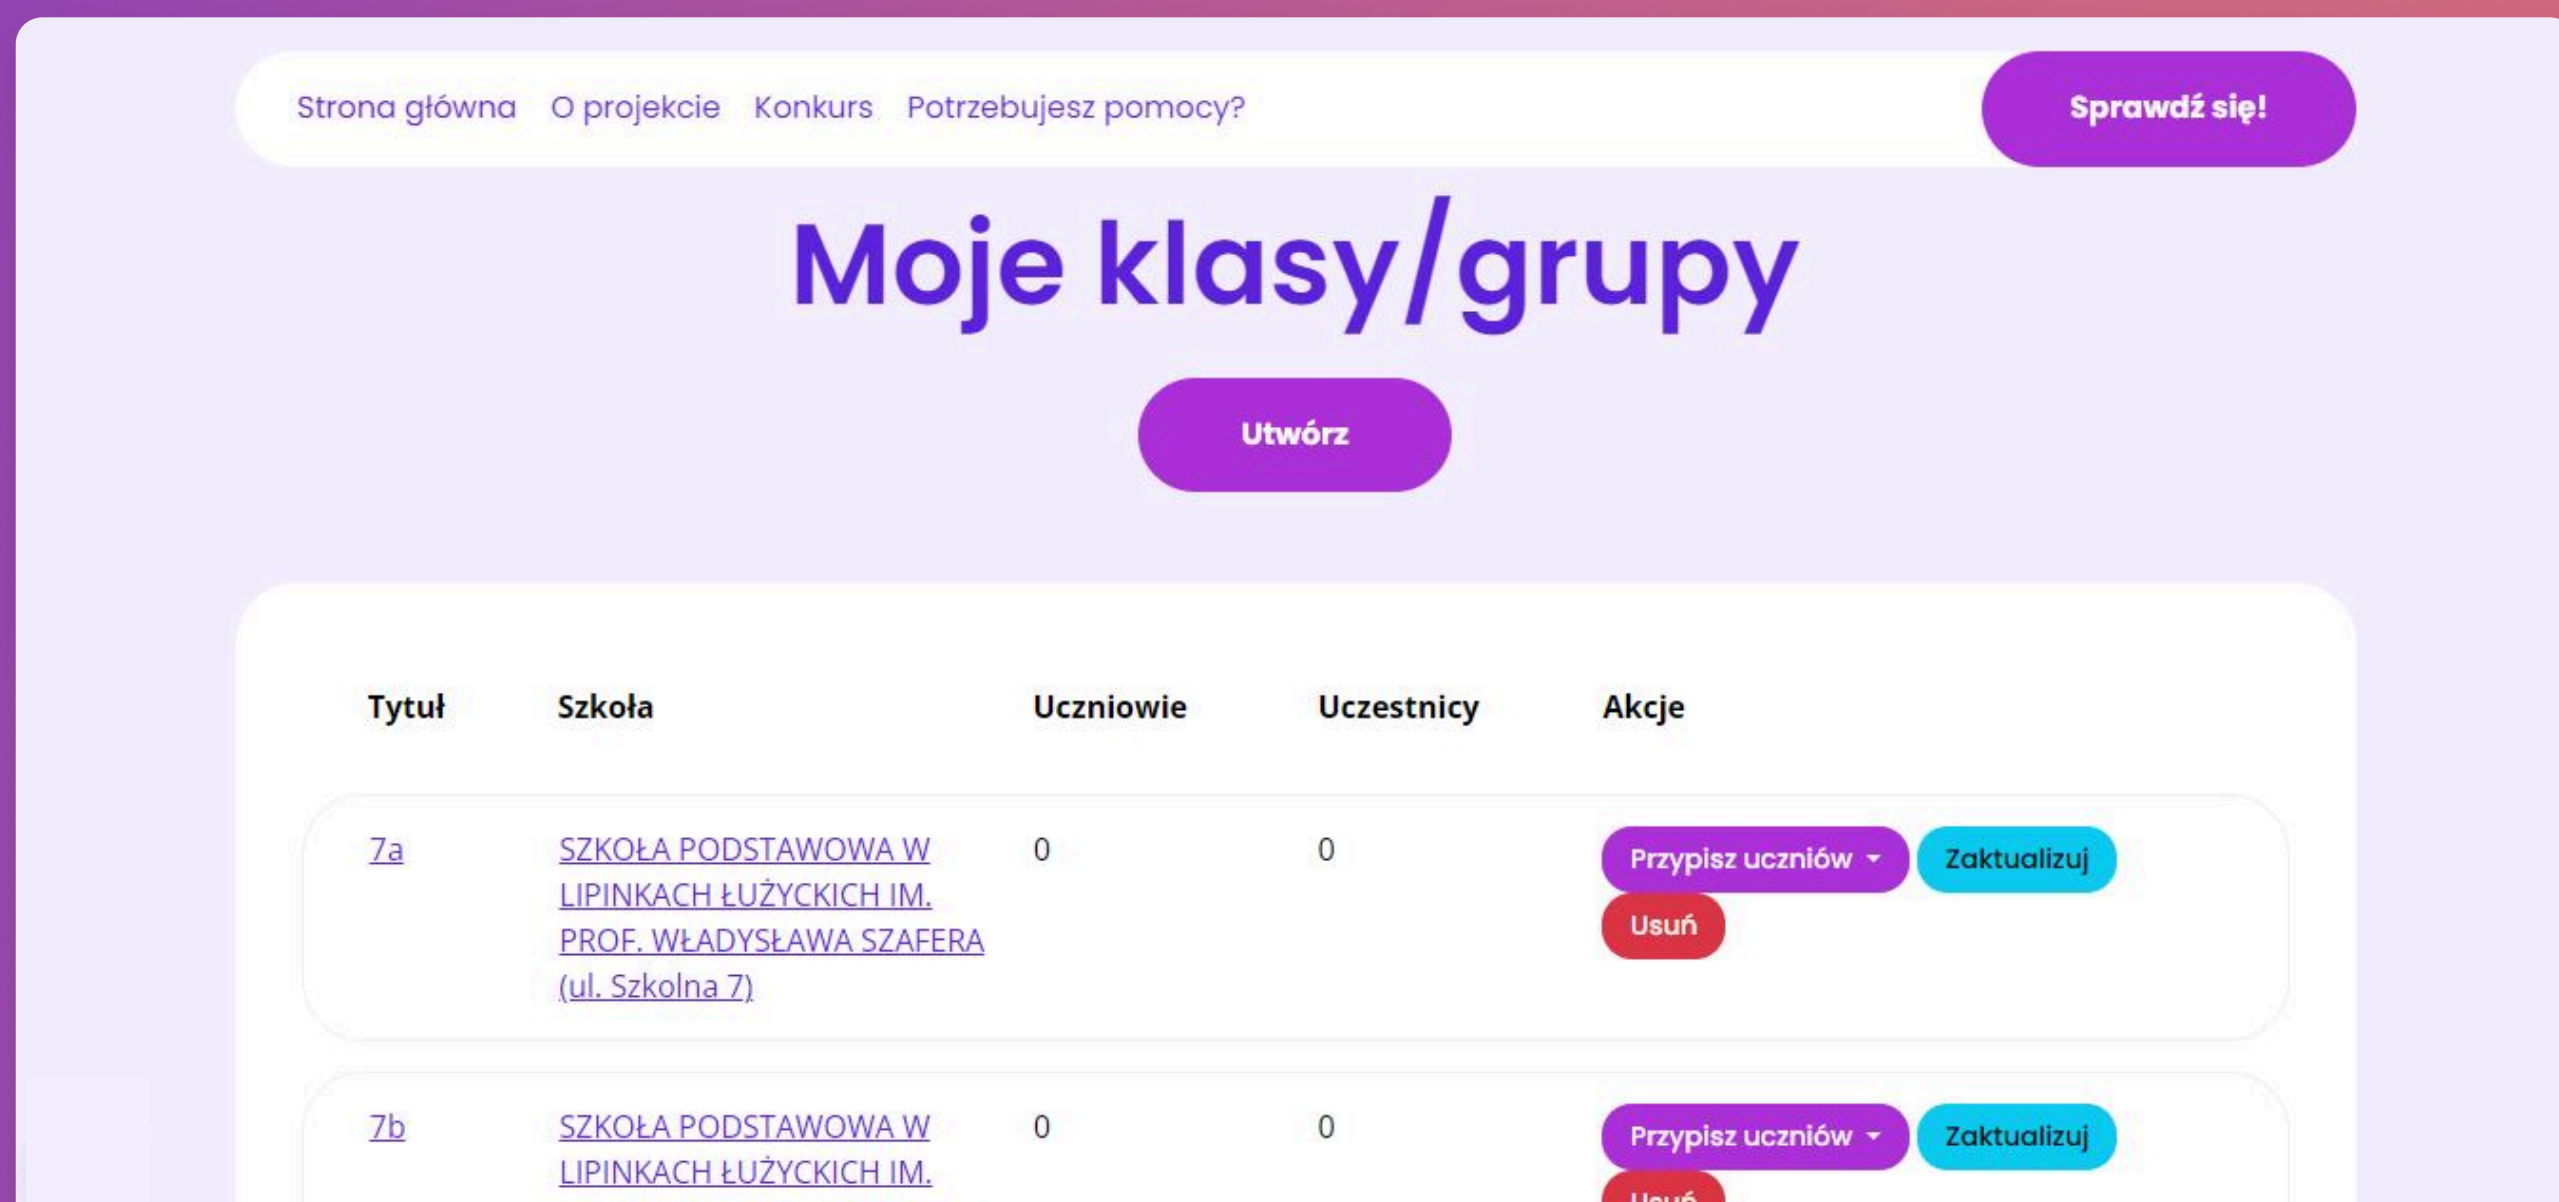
Strona główna O projekcie Konkurs Potrzebujesz pomocy?

Sprawdź się!

Moje klasy/grupy

Utwórz

| Tytuł | Szkoła | Uczniowie | Uczestnicy | Akcje |
|---|---|---|---|---|
| 7a | SZKOŁA PODSTAWOWA W LIPINKACH ŁUŻYCKICH IM. PROF. WŁADYSŁAWA SZAFERA (ul. Szkolna 7) | 0 | 0 | Przypisz uczniów Zaktualizuj Usuń |
| 7b | SZKOŁA PODSTAWOWA W LIPINKACH ŁUŻYCKICH IM. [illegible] | 0 | 0 | Przypisz uczniów Zaktualizuj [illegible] |